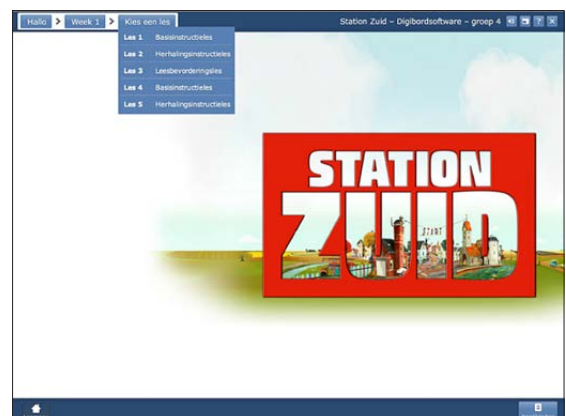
Hallo > Week 1 > Kies een les

Station Zuid – Digibordsoftware – groep 4

Les 1 Basisinstructieles
Les 2 Herhalingsinstructieles
Les 3 Leesbevorderingsles
Les 4 Basisinstructieles
Les 5 Herhalingsinstructieles

STATION ZUID

START